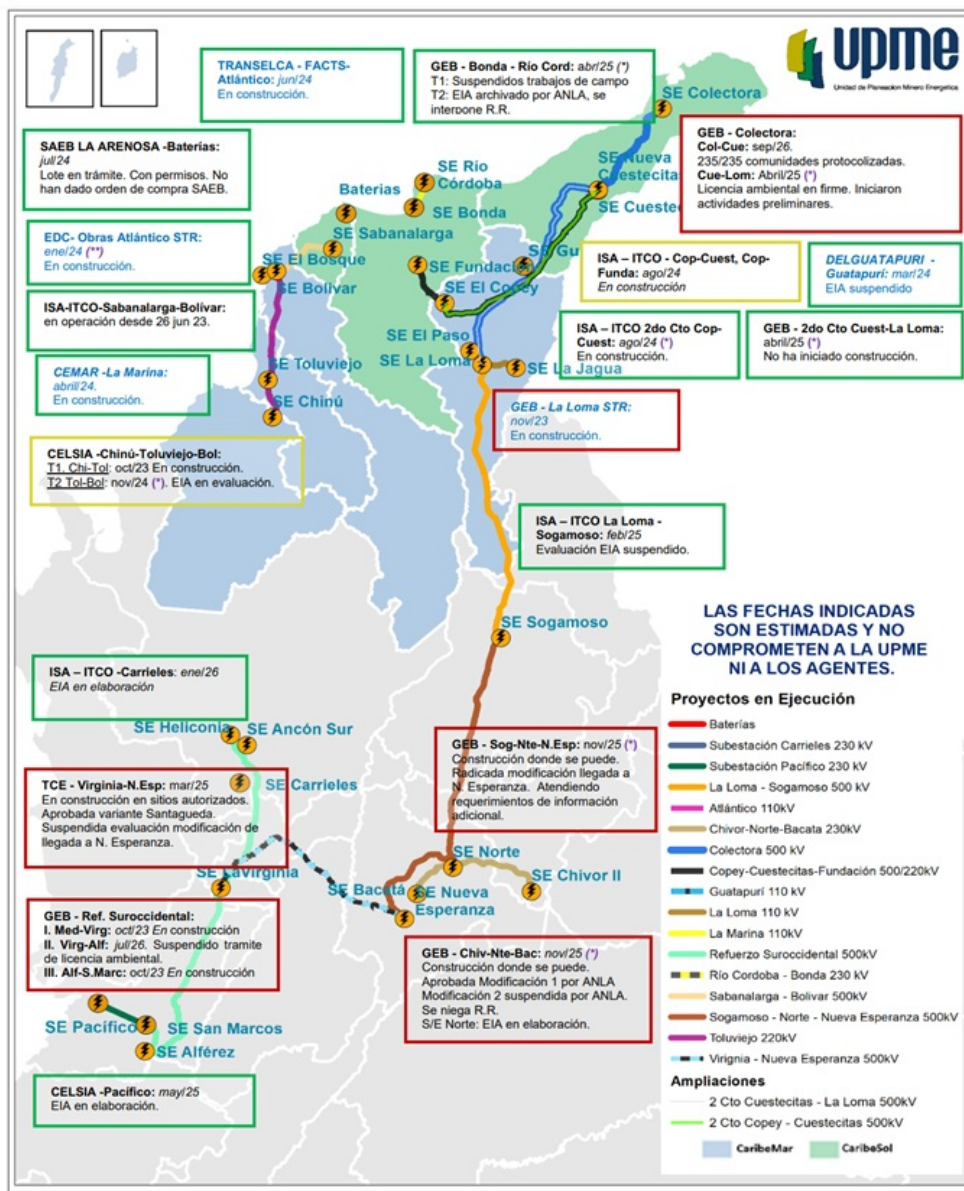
upme
Unidad de Planeación Minero Energética

TRANSELCA - FACTS-Atlántico: jun/24
En construcción.

GEB - Bonda - Río Cord: abr/25 (*)
T1: Suspendidos trabajos de campo
T2: EIA archivado por ANLA, se interpone R.R.

SAEB LA ARENOSA -Baterías: jul/24
Lote en trámite. Con permisos. No han dado orden de compra SAEB.

GEB - Colectora:
Col-Cue: sep/26.
235/235 comunidades protocolizadas.
Cue-Lom: Abril/25 (*)
Licencia ambiental en firme. Iniciaron actividades preliminares.

EDC- Obras Atlántico STR: ene/24 (**)
En construcción.

ISA – ITCO - Cop-Cuest, Cop-Funda: ago/24
En construcción

DELGUATAPURI - Guatapurí: mar/24
EIA suspendido

ISA-ITCO-Sabanalarga-Bolivar: en operación desde 26 jun 23.

ISA – ITCO 2do Cto Cop-Cuest: ago/24 (*)
En construcción.

GEB - 2do Cto Cuest-La Loma: abril/25 (*)
No ha iniciado construcción.

CEMAR -La Marina: abril/24.
En construcción.

GEB - La Loma STR: nov/23
En construcción.

CELSIA -Chinú-Toluviejo-Bol:
T1. Chi-Tol: oct/23 En construcción.
T2 Tol-Bol: nov/24 (*). EIA en evaluación.

ISA – ITCO La Loma - Sogamoso: feb/25
Evaluación EIA suspendido.

SE Colectora
SE Río Córdoba
Baterias
SE Bonda
SE Nueva Cuestecitas
SE Cuestec
SE Sabanalarga
SE El Bosque
SE Bolívar
SE Fundación
SE Gu
SE El Copey
SE El Paso
SE La Loma
SE La Jagua
SE Toluviejo
SE Chinú
SE Sogamoso

LAS FECHAS INDICADAS SON ESTIMADAS Y NO COMPROMETEN A LA UPME NI A LOS AGENTES.

ISA – ITCO -Carrieles: ene/26
EIA en elaboración

Proyectos en Ejecución
Baterías
Subestación Carrieles 230 kV
Subestación Pacífico 230 kV
La Loma - Sogamoso 500 kV
Atlántico 110kV
Chivor-Norte-Bacata 230kV
Colectora 500 kV
Copey-Cuestecitas-Fundación 500/220kV
Guatapurí 110 kV
La Loma 110 kV
La Marina 110kV
Refuerzo Suroccidental 500kV
Río Cordoba - Bonda 230 kV
Sabanalarga - Bolivar 500kV
Sogamoso - Norte - Nueva Esperanza 500kV
Toluviejo 220kV
Virignia - Nueva Esperanza 500kV
Ampliaciones
2 Cto Cuestecitas - La Loma 500kV
2 Cto Copey - Cuestecitas 500kV
CaribeMar
CaribeSol

SE Heliconia
SE Ancón Sur
SE Carrieles

TCE - Virginia-N.Esp: mar/25
En construcción en sitios autorizados. Aprobada variante Santagueda. Suspendida evaluación modificación de llegada a N. Esperanza.

GEB - Sog-Nte-N.Esp: nov/25 (*)
Construcción donde se puede. Radicada modificación llegada a N. Esperanza. Atendiendo requerimientos de información adicional.

SE Norte
SE Chivor II
SE Lavirginia
SE Bacatá
SE Nueva Esperanza

GEB - Ref. Suroccidental:
I. Med-Virg: oct/23 En construcción
II. Virg-Alf: jul/26. Suspendido tramite de licencia ambiental.
III. Alf-S.Marc: oct/23 En construcción

GEB - Chiv-Nte-Bac: nov/25 (*)
Construcción donde se puede.
Aprobada Modificación 1 por ANLA
Modificación 2 suspendida por ANLA.
Se niega R.R.
S/E Norte: EIA en elaboración.

SE Pacífico
SE San Marcos
SE Alférez

CELSIA -Pacífico: may/25
EIA en elaboración.